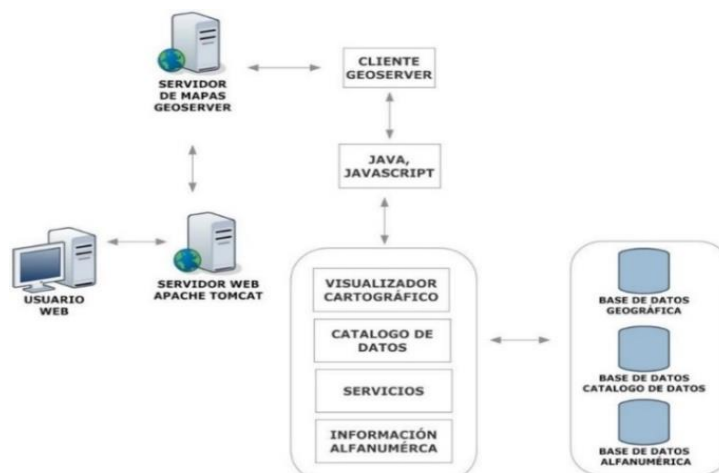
SERVIDOR DE MAPAS GEOSERVER

CLIENTE GEOSERVER

JAVA, JAVASCRIPT

USUARIO WEB

SERVIDOR WEB APACHE TOMCAT

VISUALIZADOR CARTOGRÁFICO

CATALOGO DE DATOS

SERVICIOS

INFORMACIÓN ALFANUMÉRCA

BASE DE DATOS GEOGRÁFICA

BASE DE DATOS CATALOGO DE DATOS

BASE DE DATOS ALFANUMÉRICA